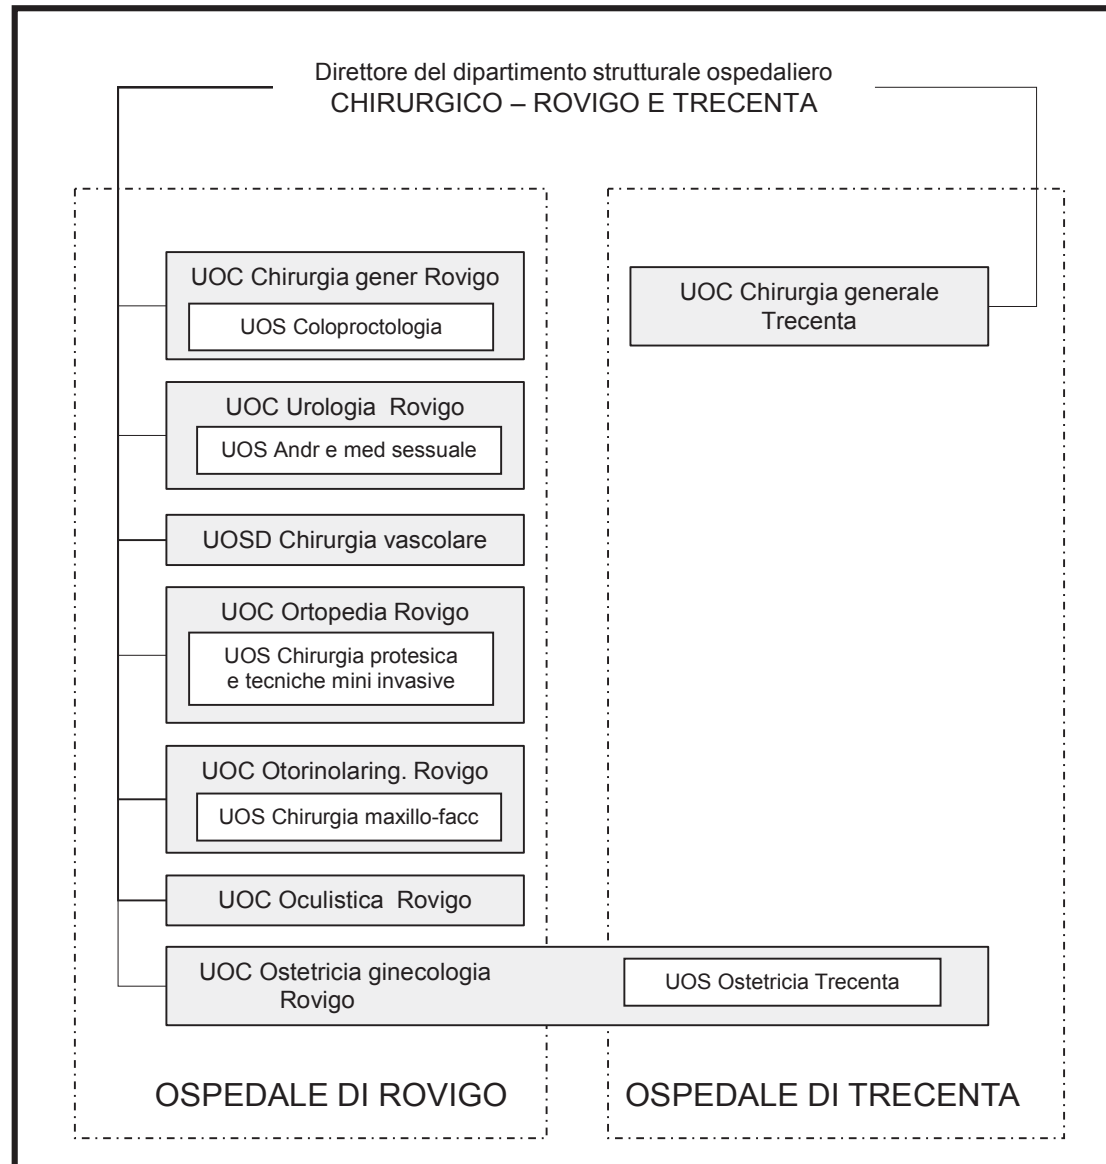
Direttore del dipartimento strutturale ospedaliero
CHIRURGICO – ROVIGO E TRECENTA

UOC Chirurgia gener Rovigo

UOS Coloproctologia

UOC Chirurgia generale Trecenta

UOC Urologia Rovigo

UOS Andr e med sessuale

UOSD Chirurgia vascolare

UOC Ortopedia Rovigo

UOS Chirurgia protesica e tecniche mini invasive

UOC Otorinolaring. Rovigo

UOS Chirurgia maxillo-facc

UOC Oculistica Rovigo

UOC Ostetricia ginecologia Rovigo

UOS Ostetricia Trecenta

OSPEDALE DI ROVIGO

OSPEDALE DI TRECENTA